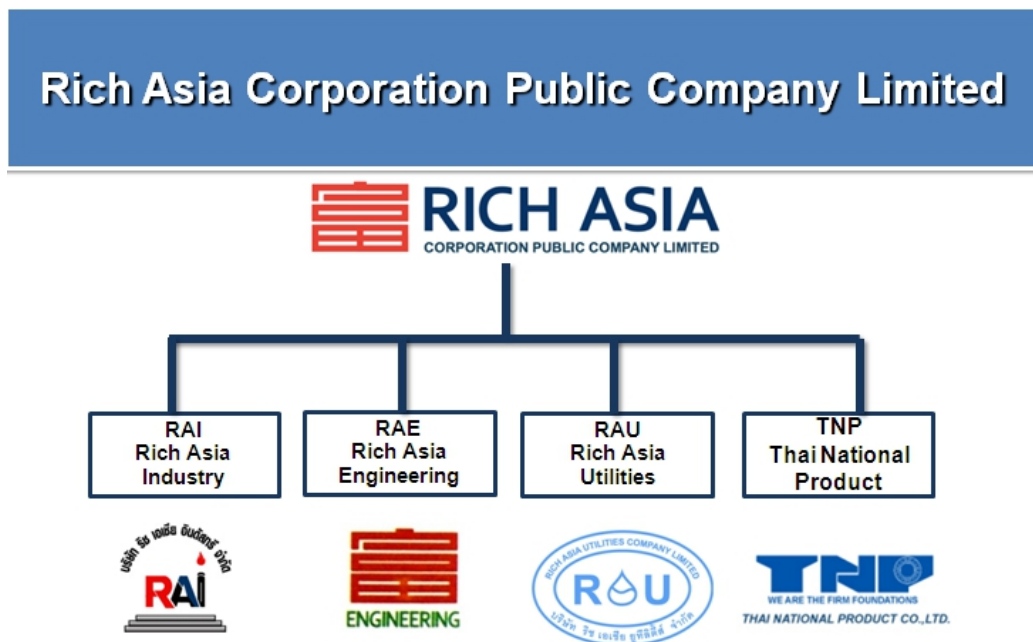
Rich Asia Corporation Public Company Limited

RICH ASIA
CORPORATION PUBLIC COMPANY LIMITED

RAI
Rich Asia
Industry

RAE
Rich Asia
Engineering

RAU
Rich Asia
Utilities

TNP
Thai National
Product

บริษัท ริช เอเชีย อินดัสทรี่ จำกัด
RAI

ENGINEERING

RICH ASIA UTILITIES COMPANY LIMITED
RAU
บริษัท ริช เอเชีย ยูทิลิตี้ส์ จำกัด

TNP
WE ARE THE FIRM FOUNDATIONS
THAI NATIONAL PRODUCT CO.,LTD.